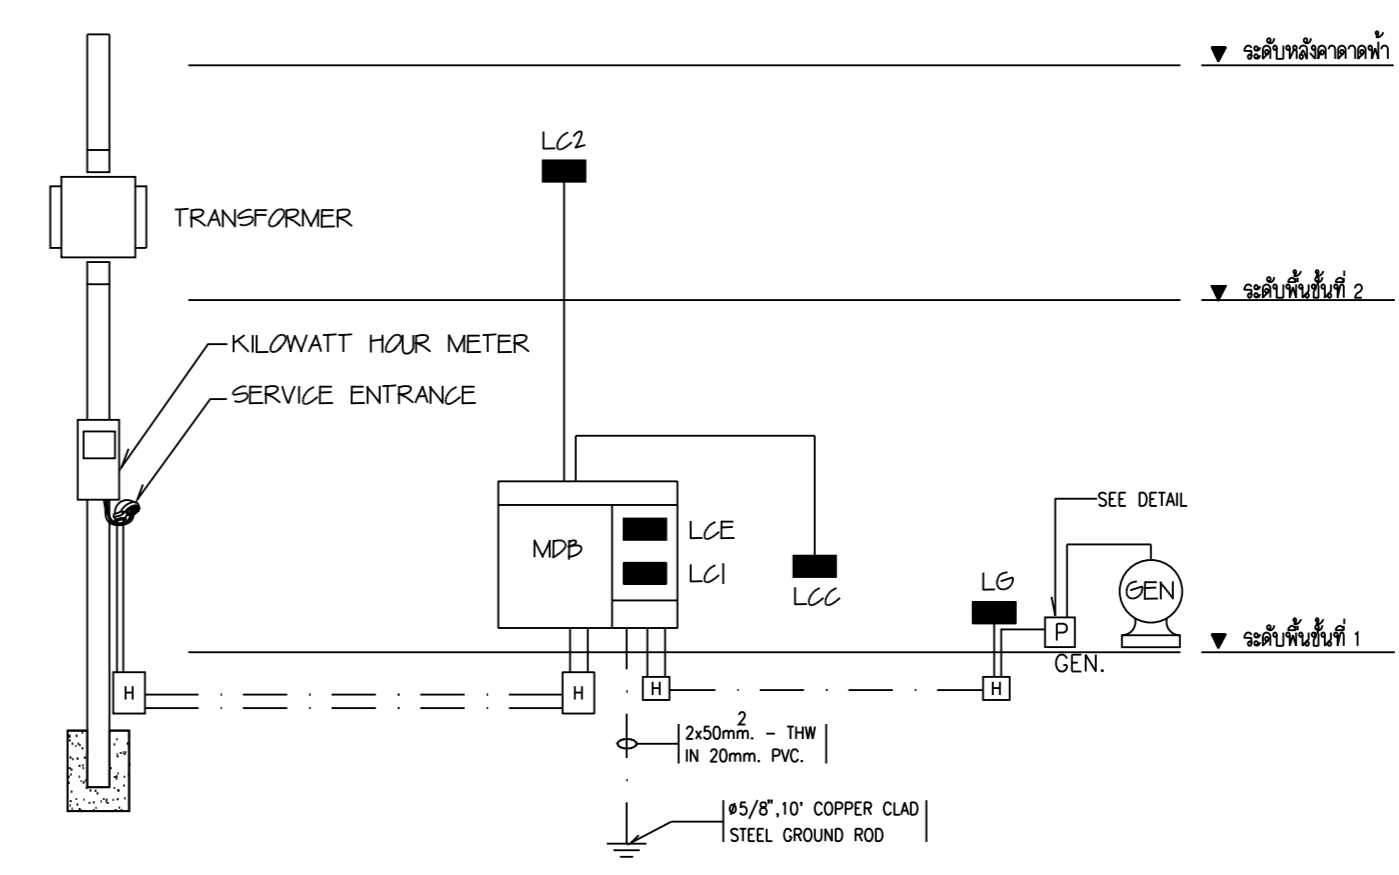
▼ ระดับหลังคาดาดฟ้า

LC2

TRANSFORMER

▼ ระดับพื้นชั้นที่ 2

KILOWATT HOUR METER

SERVICE ENTRANCE

SEE DETAIL

MDB

LCE

LCI

LCC

LG

GEN

P

GEN.

▼ ระดับพื้นชั้นที่ 1

H

H

H

H

$2x50mm.^2$ – THW
IN 20mm. PVC.

ø5/8",10' COPPER CLAD
STEEL GROUND ROD